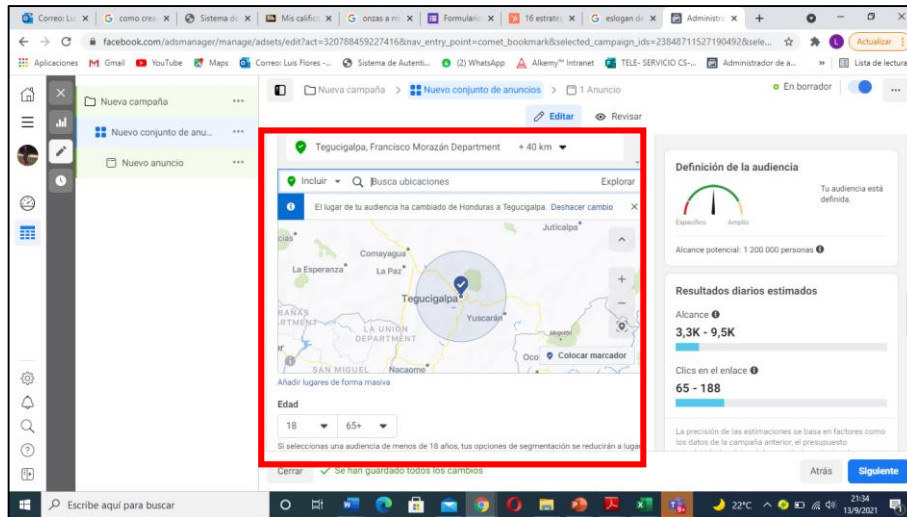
Correo: Lu | como crea | Sistema de | Mis calific | onzas a ml | Formulario | 16 estrate | eslogan de | Administr | +

Actualizar

facebook.com/adsmanager/manage/adsets/edit?act=320788459227416&nav_entry_point=comet_bookmark&selected_campaign_ids=23848711527190492&sele...

Aplicaciones Gmail YouTube Maps Correo: Luis Flores -... Sistema de Autenti... (2) WhatsApp Alkemy™ Intranet TELE- SERVICIO CS-... Administrador de a... » Lista de lectura

Nuevo campaña ···
Nuevo conjunto de anu... ···
Nuevo anuncio ···

Nueva campaña > Nuevo conjunto de anuncios > 1 Anuncio
En borrador ···
Editar Revisar

Tegucigalpa, Francisco Morazán Department + 40 km

Incluir Busca ubicaciones Explorar

El lugar de tu audiencia ha cambiado de Honduras a Tegucigalpa. Deshacer cambio ×

Juticalpa
Comayagua
La Esperanza
La Paz
Tegucigalpa
Yuscarán
LA UNION DEPARTMENT
SAN MIGUEL
Nacaome
Oco
Colocar marcador

Añadir lugares de forma masiva

Edad
18 65+

Si seleccionas una audiencia de menos de 18 años, tus opciones de segmentación se reducirán a lugar

Definición de la audiencia
Específica Amplia
Tu audiencia está definida.
Alcance potencial: 1 200 000 personas

Resultados diarios estimados
Alcance
3,3K - 9,5K
Clics en el enlace
65 - 188
La precisión de las estimaciones se basa en factores como los datos de la campaña anterior, el presupuesto

Cerrar Se han guardado todos los cambios
Atrás Siguiente

Escribe aquí para buscar
22°C 21:34 13/9/2021